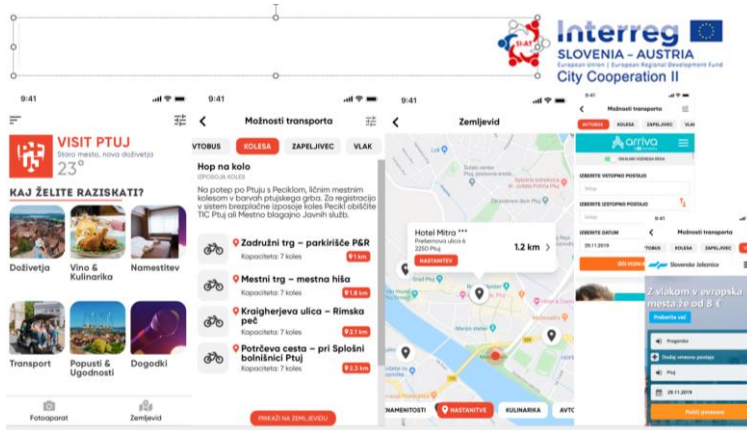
Interreg
SLOVENIA – AUSTRIA
European Union | European Regional Development Fund
City Cooperation II

9:41
VISIT PTUJ
Staro mesto, nova doživetja
23°
KAJ ŽELITE RAZISKATI?
Doživetja
Vino & Kulinarika
Namestitev
Transport
Popusti & Ugodnosti
Dogodki
Fotoaparat
Zemljevid

9:41
Možnosti transporta
VTOBUS
KOLESA
ZAPELJIVEC
VLAK
Hop na kolo
IZPOSOJA KOLES
Na potep po Ptuju s Peciklom, ličnim mestnim kolesom v barvah ptujskega grba. Za registracijo v sistem brezplačne izposoje koles Pecikl obiščite TIC Ptuj ali Mestno blagajno Javnih služb.
Zadružni trg – parkirišče P&R
Kapaciteta: 7 koles
1 km
Mestni trg – mestna hiša
Kapaciteta: 7 koles
1.8 km
Kraigherjeva ulica – Rimska peč
Kapaciteta: 7 koles
2.1 km
Potrčeva cesta – pri Splošni bolnišnici Ptuj
Kapaciteta: 7 koles
2.3 km
PRIKAŽI NA ZEMLJEVIDU

9:41
Zemljevid
Hotel Mitra ***
Prešernova ulica 6
2250 Ptuj
1.2 km
NASTANITEV
NAMESTITOSTI
NASTANITVE
KULINARIKA
AVTO

9:41
Možnosti transporta
AVTOBUS
KOLESA
ZAPELJIVEC
VLA
arriva
IZBERITE VSTOPNO POSTAJO
IZBERITE IZSTOPNO POSTAJO
IZBERITE DATUM
28.11.2019
ISČI VOZN

9:41
Možnosti transporta
VTOBUS
KOLESA
ZAPELJIVEC
VLAK
Slovenske železnice
Z vlakom v evropska mesta že od 8 €
Preberite več
Pragersko
Dodaj vmesno postajo
Ptuj
28.11.2019
Poišči povezave